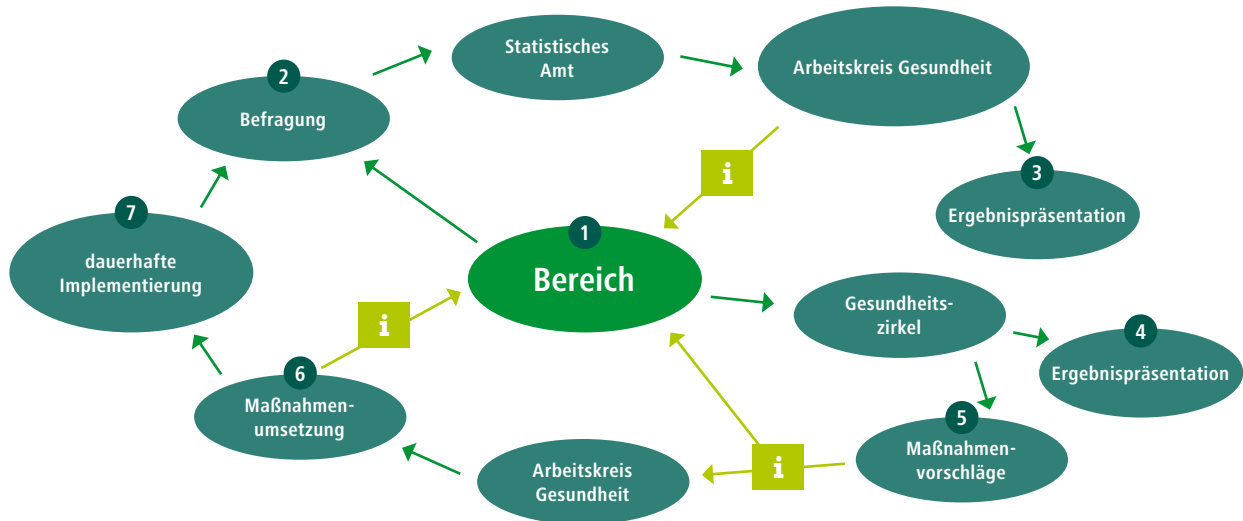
2
Befragung

Statistisches Amt

Arbeitskreis Gesundheit

3
Ergebnispräsentation

i

1
Bereich

7
dauerhafte Implementierung

i

6
Maßnahmen-umsetzung

Arbeitskreis Gesundheit

i

Gesundheits-zirkel

4
Ergebnispräsentation

5
Maßnahmen-vorschläge